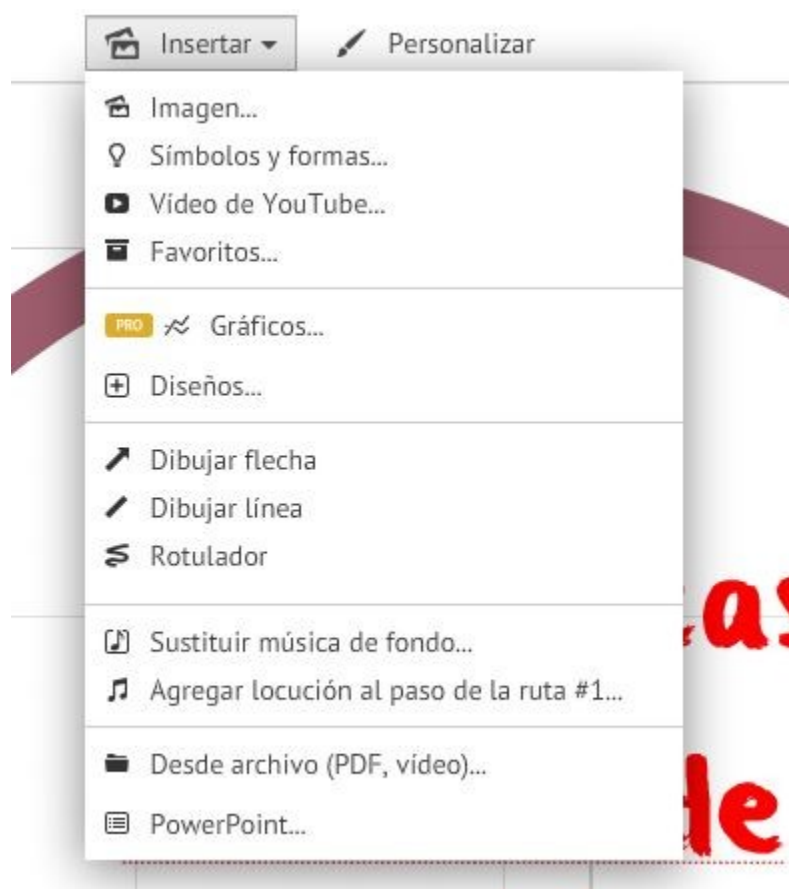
Insertar ▾ Personalizar

Imagen...
Símbolos y formas...
Vídeo de YouTube...
Favoritos...

PRO Gráficos...

Diseños...

Dibujar flecha
Dibujar línea
Rotulador

Sustituir música de fondo...
Agregar locución al paso de la ruta #1...

Desde archivo (PDF, vídeo)...
PowerPoint...

as
le